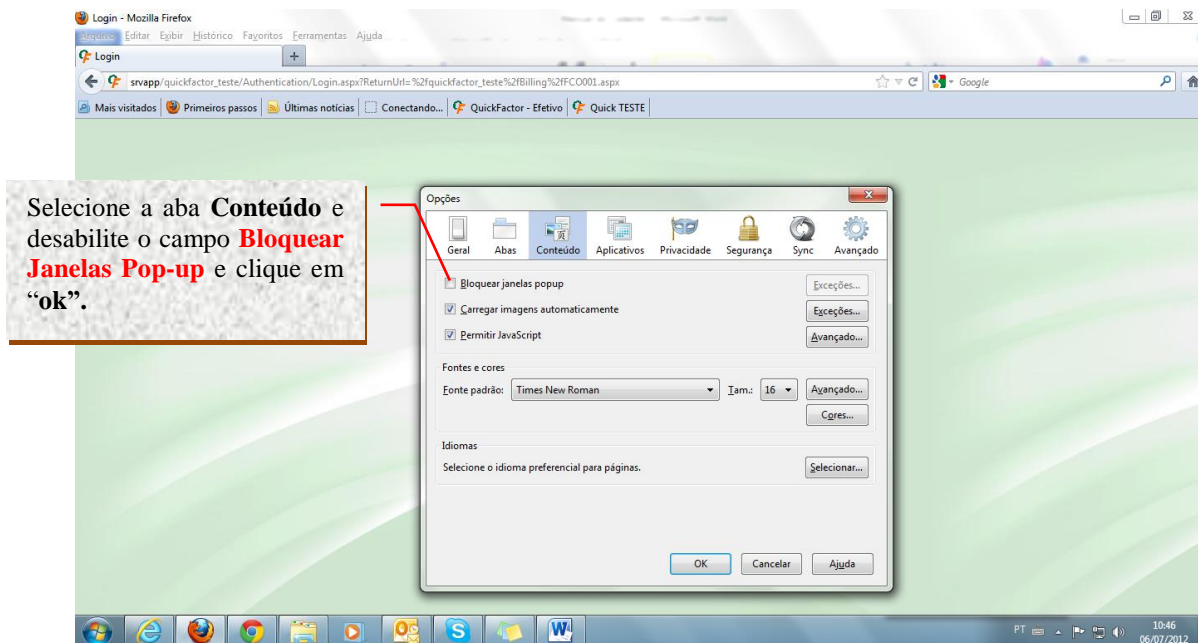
Login - Mozilla Firefox

Arquivo Editar Exibir Histórico Favoritos Ferramentas Ajuda

Login

srvapp/quickfactor_teste/Authentication/Login.aspx?ReturnUrl=%2fquickfactor_teste%2fBilling%2fFCO001.aspx

Google

Mais visitados | Primeiros passos | Últimas notícias | Conectando... | QuickFactor - Efetivo | Quick TESTE

Selecione a aba **Conteúdo** e desabilite o campo **Bloquear Janelas Pop-up** e clique em "**ok**".

Opções

Geral Abas Conteúdo Aplicativos Privacidade Segurança Sync Avançado

Bloquear janelas popup
Exceções...

Carregar imagens automaticamente
Exceções...

Permitir JavaScript
Avançado...

Fontes e cores

Fonte padrão: Times New Roman Tam.: 16
Avançado...
Cores...

Idiomas

Selecione o idioma preferencial para páginas.
Selecionar...

OK Cancelar Ajuda

PT 10:46 06/07/2012